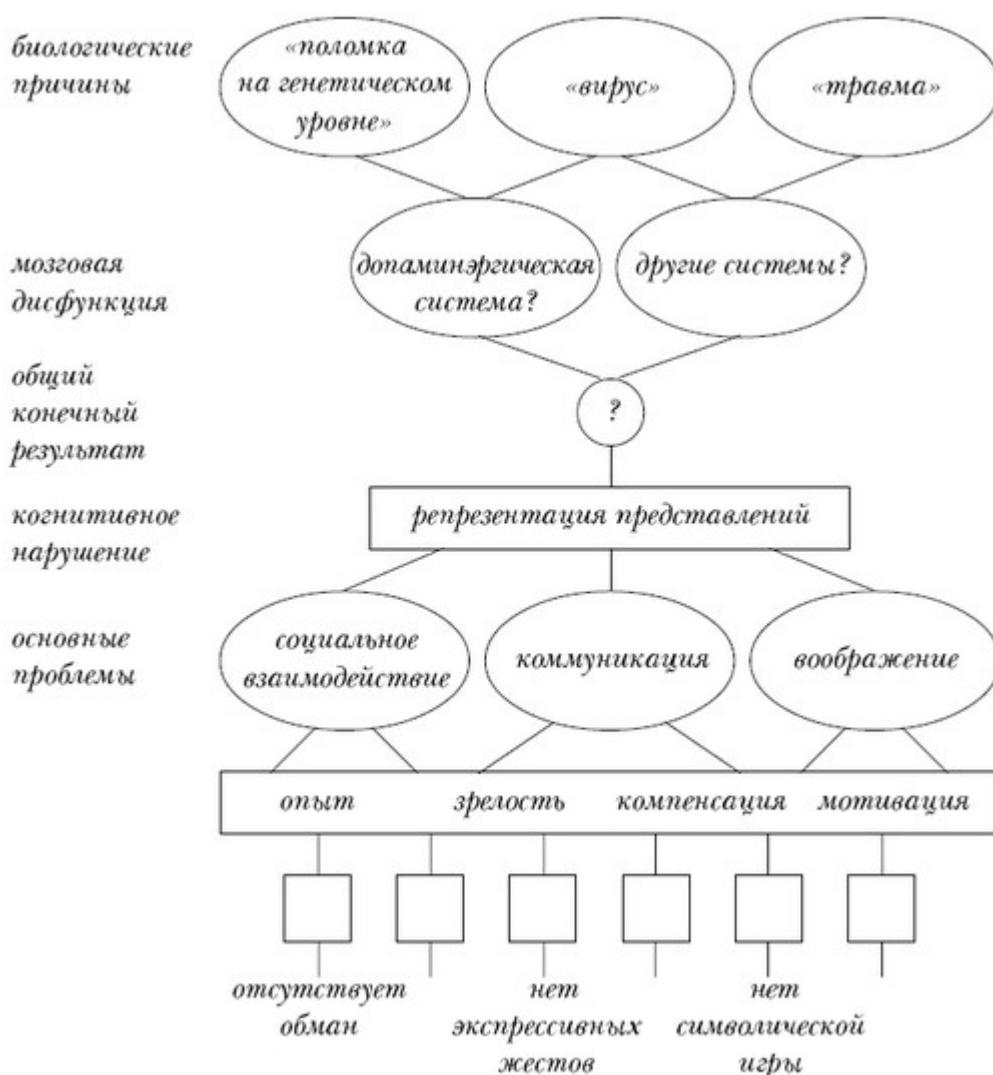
биологические причины

«поломка на генетическом уровне»

«вирус»

«травма»

мозговая дисфункция

допаминэргическая система?

другие системы?

общий конечный результат

?

когнитивное нарушение

репрезентация представлений

основные проблемы

социальное взаимодействие

коммуникация

воображение

опыт зрелость компенсация мотивация

отсутствует обман

нет экспрессивных жестов

нет символической игры